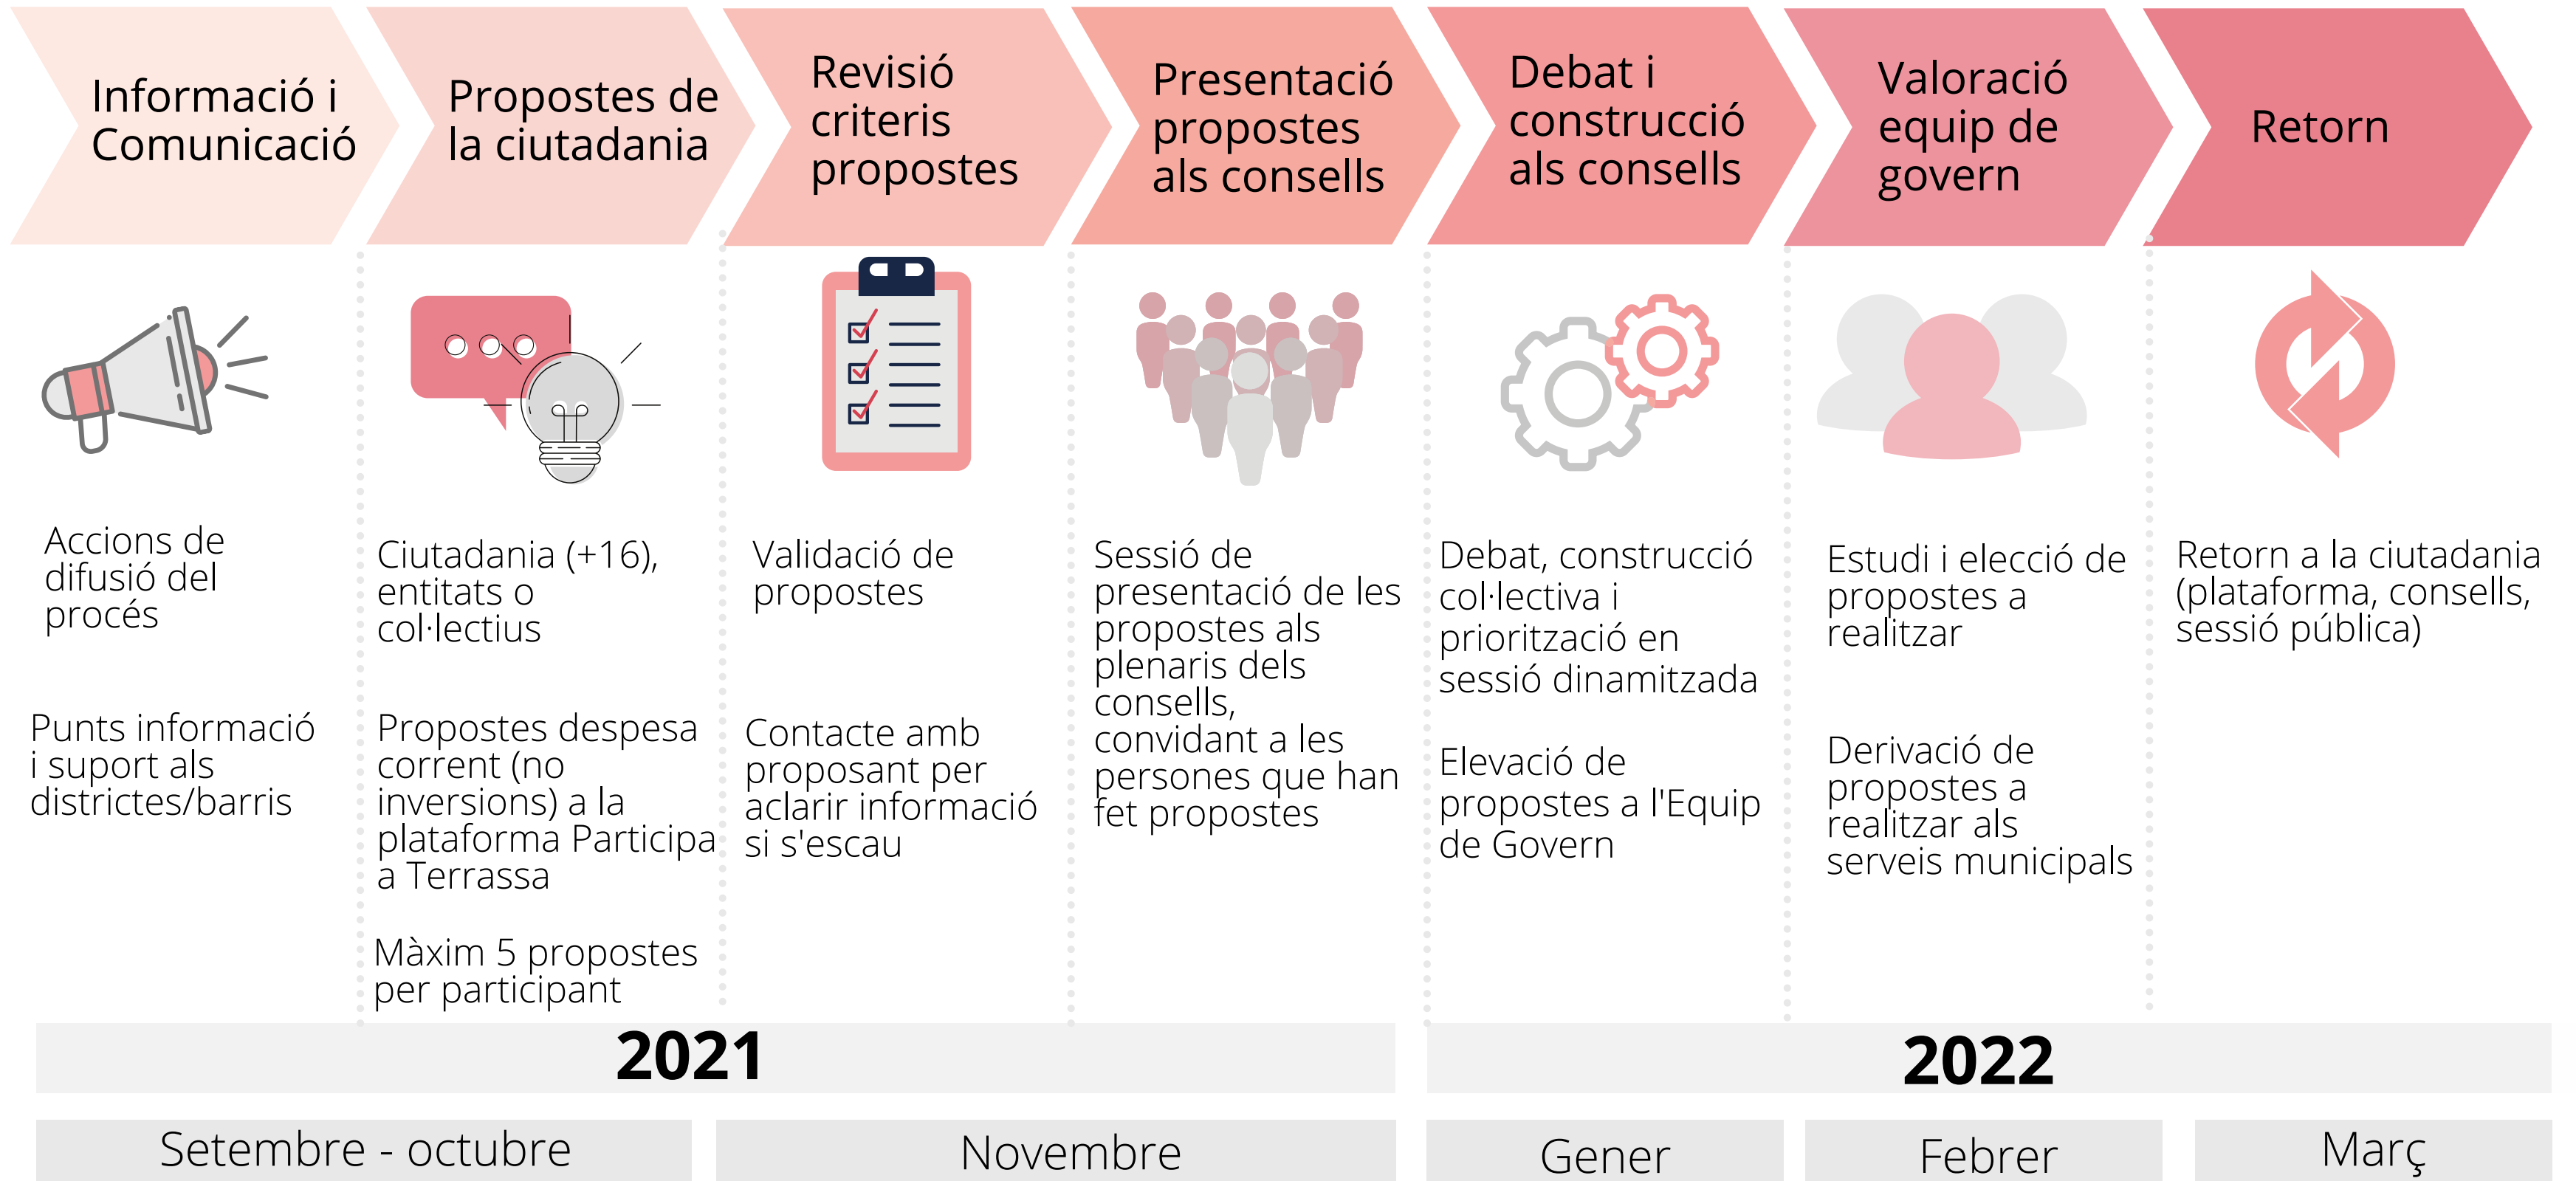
Informació i Comunicació

Accions de difusió del procés

Punts informació i suport als districtes/barris

Propostes de la ciutadania

Ciutadania (+16), entitats o col·lectius

Propostes despesa corrent (no inversions) a la plataforma Participa a Terrassa

Màxim 5 propostes per participant

Revisió criteris propostes

Validació de propostes

Contacte amb proposant per aclarir informació si s'escau

Presentació propostes als consells

Sessió de presentació de les propostes als plenaris dels consells, convidant a les persones que han fet propostes

Debat i construcció als consells

Debat, construcció col·lectiva i priorització en sessió dinamitzada

Elevació de propostes a l'Equip de Govern

Valoració equip de govern

Estudi i elecció de propostes a realitzar

Derivació de propostes a realitzar als serveis municipals

Retorn

Retorn a la ciutadania (plataforma, consells, sessió pública)

2021

2022

Setembre - octubre

Novembre

Gener

Febrer

Març